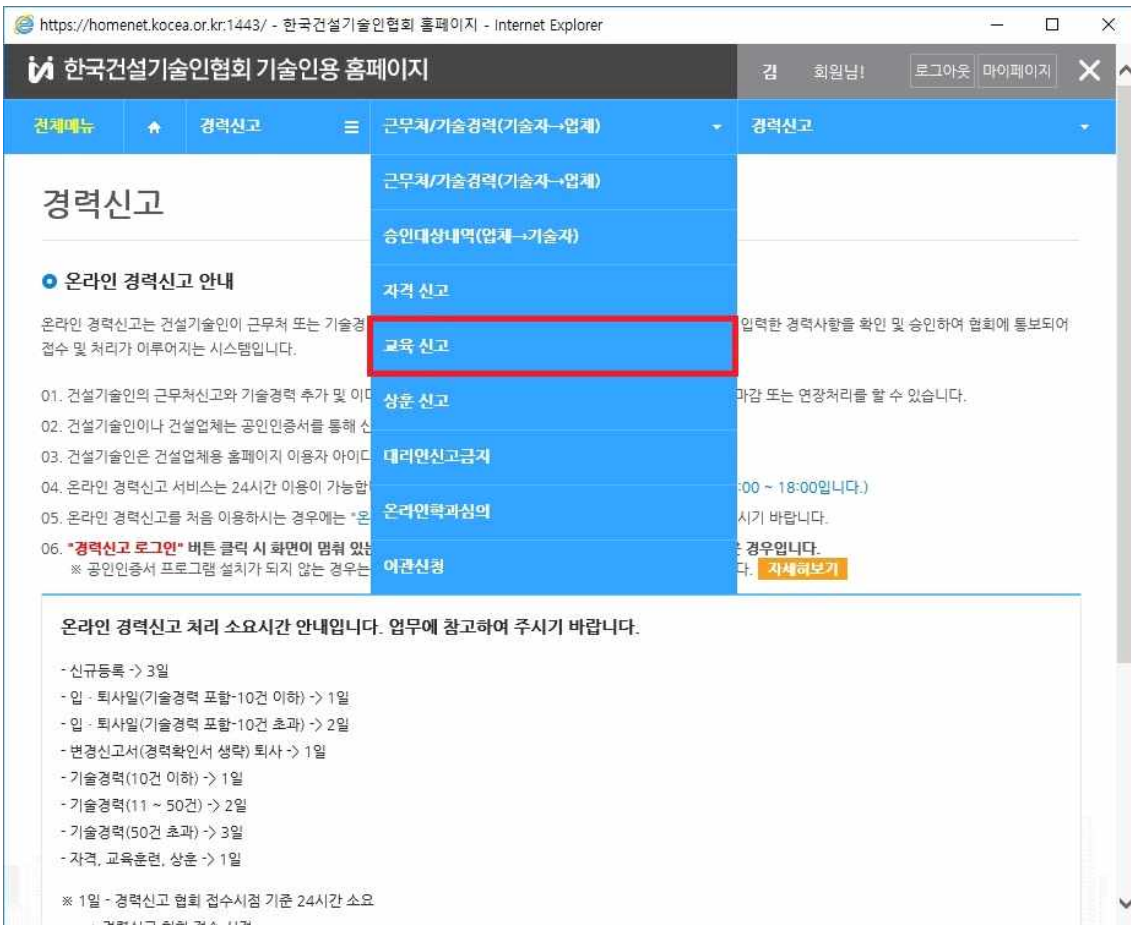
https://homenet.kocea.or.kr:1443/ - 한국건설기술인협회 홈페이지 - Internet Explorer

한국건설기술인협회 기술인용 홈페이지

김 회원님! 로그아웃 마이페이지

전체메뉴 경력신고 근무처/기술경력(기술자→업체) 경력신고

근무처/기술경력(기술자→업체)
승인대상내역(업체→기술자)
자격 신고
교육 신고
상훈 신고
대리인신고금지
온라인학과심의
이관신청

경력신고

온라인 경력신고 안내

온라인 경력신고는 건설기술인이 근무처 또는 기술경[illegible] 입력한 경력사항을 확인 및 승인하여 협회에 통보되어 접수 및 처리가 이루어지는 시스템입니다.

01. 건설기술인의 근무처신고와 기술경력 추가 및 이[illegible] 마감 또는 연장처리를 할 수 있습니다.
02. 건설기술인이나 건설업체는 공인인증서를 통해 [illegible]
03. 건설기술인은 건설업체용 홈페이지 이용자 아이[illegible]
04. 온라인 경력신고 서비스는 24시간 이용이 가능합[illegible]:00 ~ 18:00입니다.)
05. 온라인 경력신고를 처음 이용하시는 경우에는 "온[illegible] 시기 바랍니다.
06. "경력신고 로그인" 버튼 클릭 시 화면이 멈춰 있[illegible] 경우입니다.
※ 공인인증서 프로그램 설치가 되지 않는 경우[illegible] 다. 자세히보기

온라인 경력신고 처리 소요시간 안내입니다. 업무에 참고하여 주시기 바랍니다.

- 신규등록 -> 3일
- 입 · 퇴사일(기술경력 포함-10건 이하) -> 1일
- 입 · 퇴사일(기술경력 포함-10건 초과) -> 2일
- 변경신고서(경력확인서 생략) 퇴사 -> 1일
- 기술경력(10건 이하) -> 1일
- 기술경력(11 ~ 50건) -> 2일
- 기술경력(50건 초과) -> 3일
- 자격, 교육훈련, 상훈 -> 1일

※ 1일 - 경력신고 협회 접수시점 기준 24시간 소요
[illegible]